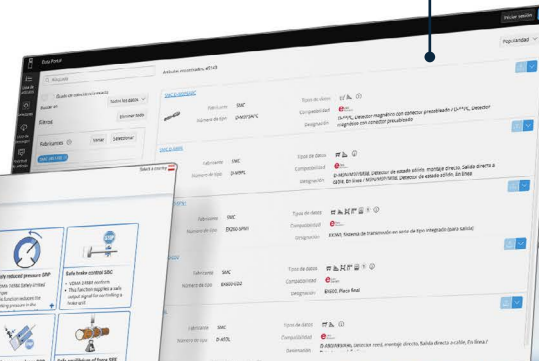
Iniciar sesión

Data Portal

Popularidad

Buscar

Artículos encontrados: 45143

Buscar en

Todos los datos

Eliminar todo

Fabricantes

Borrar

Seleccionar

Fabricante SMC
Número de tipo D-M9PSAPC

Tipos de datos
Compatibilidad
Designación D-M9PSAPC, Detector magnético con conector precableado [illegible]

Fabricante SMC
Número de tipo D-M9PL

Tipos de datos
Compatibilidad
Designación D-M9N/M9NV/M9B, Detector de estado sólido, montaje directo, Salida directa a cable, En línea / M9NV/M9PV/M9BV, Detector de estado sólido, En línea

Fabricante SMC
Número de tipo EX260-SPR1

Tipos de datos
Compatibilidad
Designación EX260, Sistema de transmisión en serie de tipo integrado (para salida)

Fabricante SMC
Número de tipo EX600-ED2

Tipos de datos
Compatibilidad
Designación EX600, Placa final

Fabricante SMC
Número de tipo D-A93L

Tipos de datos
Compatibilidad
Designación D-A93L, Detector reed, montaje directo, Salida directa a cable, En línea

Select a country

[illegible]ely reduced pressure SRP

Safe brake control SBC
SBSM 1(4)SBM conforms
This function supplies a safe output signal for controlling a brake unit

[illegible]ely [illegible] of force SFF